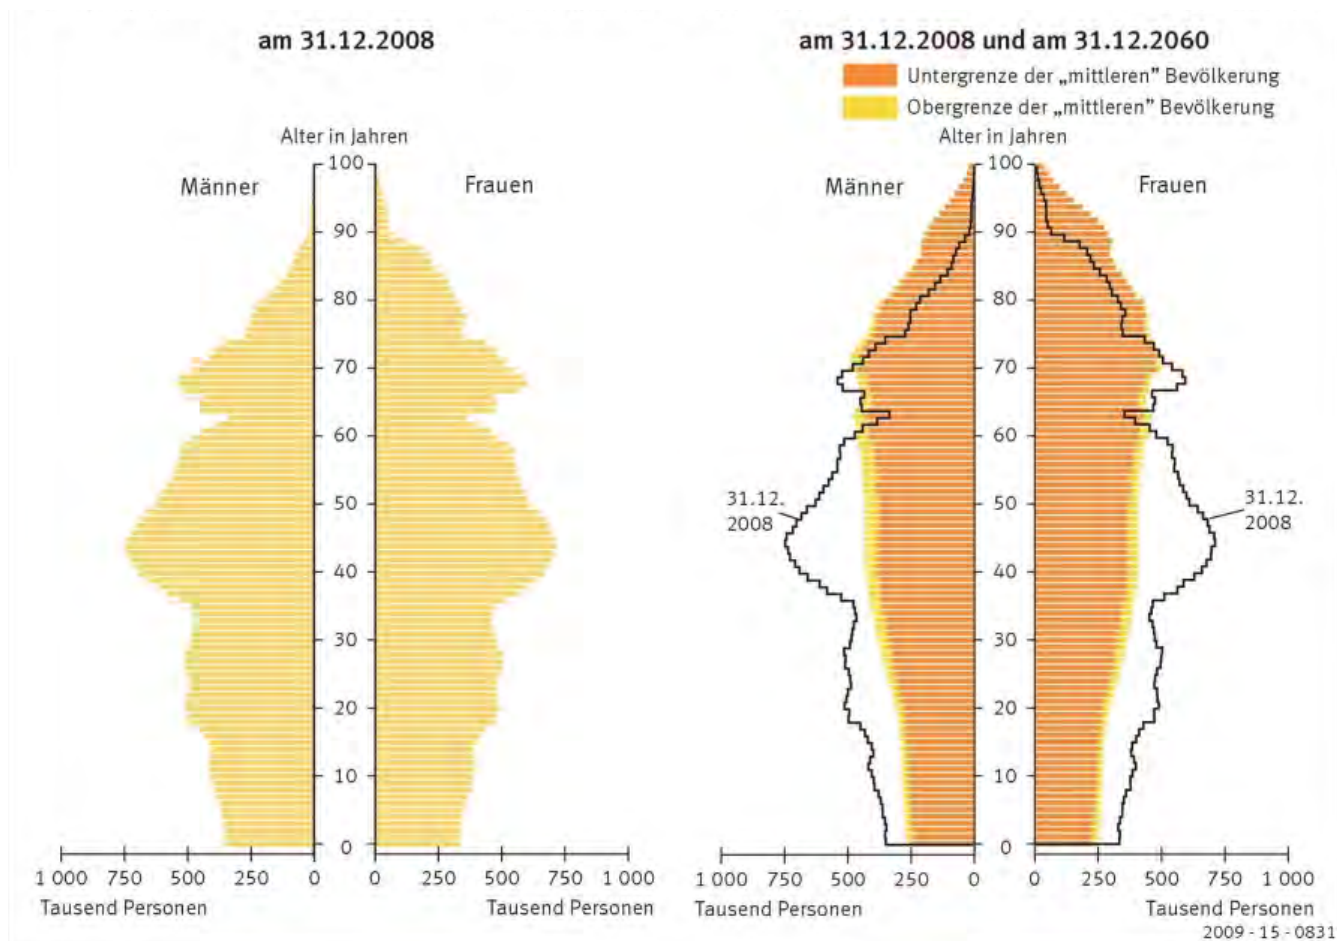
am 31.12.2008

Alter in Jahren

Männer

Frauen

100
90
80
70
60
50
40
30
20
10
0

1 000 750 500 250 0

Tausend Personen

0 250 500 750 1 000

Tausend Personen

am 31.12.2008 und am 31.12.2060

Untergrenze der „mittleren" Bevölkerung

Obergrenze der „mittleren" Bevölkerung

Alter in Jahren

Männer

Frauen

100
90
80
70
60
50
40
30
20
10
0

31.12. 2008

31.12. 2008

1 000 750 500 250 0

Tausend Personen

0 250 500 750 1 000

Tausend Personen

2009 - 15 - 0831